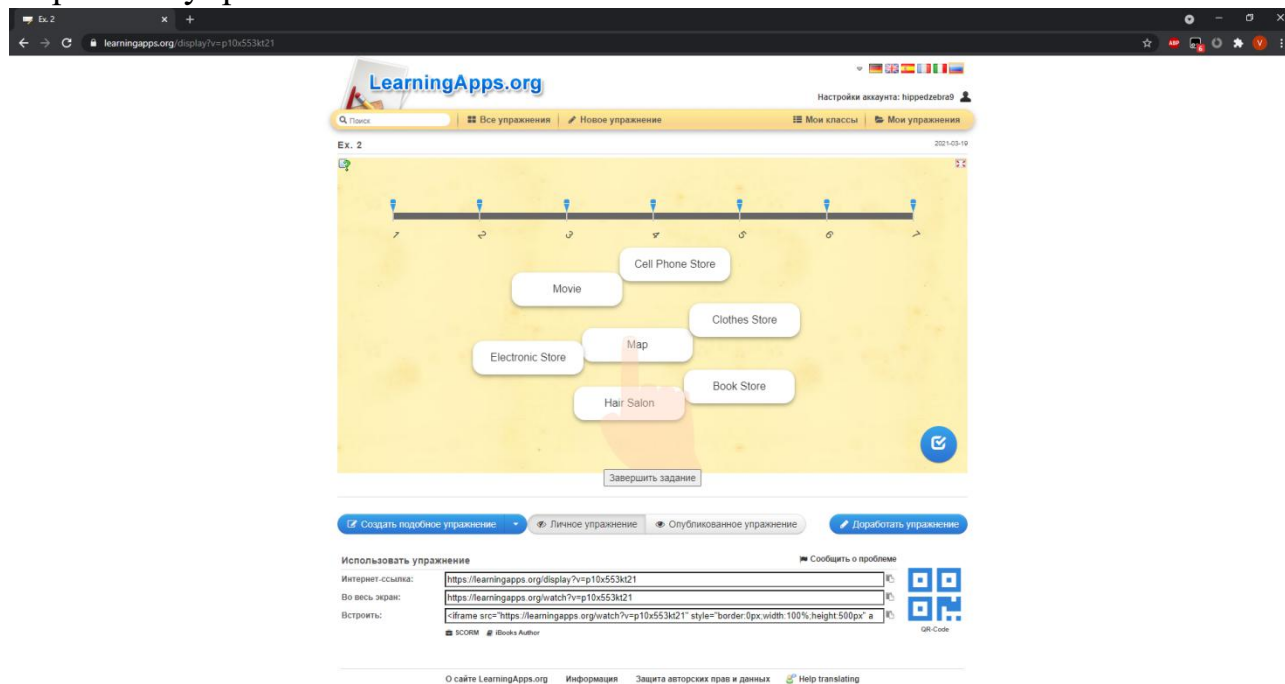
Ex. 2

learningapps.org/display?v=p10x553kt21

LearningApps.org

Настройки аккаунта: hippedzebra9

Поиск

Все упражнения | Новое упражнение

Мои классы | Мои упражнения

Ex. 2

2021-03-19

1 2 3 4 5 6 7

Cell Phone Store

Movie

Clothes Store

Map

Electronic Store

Book Store

Hair Salon

Завершить задание

Создать подобное упражнение

Личное упражнение

Опубликованное упражнение

Доработать упражнение

Использовать упражнение

Сообщить о проблеме

Интернет-ссылка: https://learningapps.org/display?v=p10x553kt21

Во весь экран: https://learningapps.org/watch?v=p10x553kt21

Встроить: <iframe src="https://learningapps.org/watch?v=p10x553kt21" style="border:0px;width:100%;height:500px" a

SCORM iBooks Author

QR-Code

О сайте LearningApps.org Информация Защита авторских прав и данных Help translating